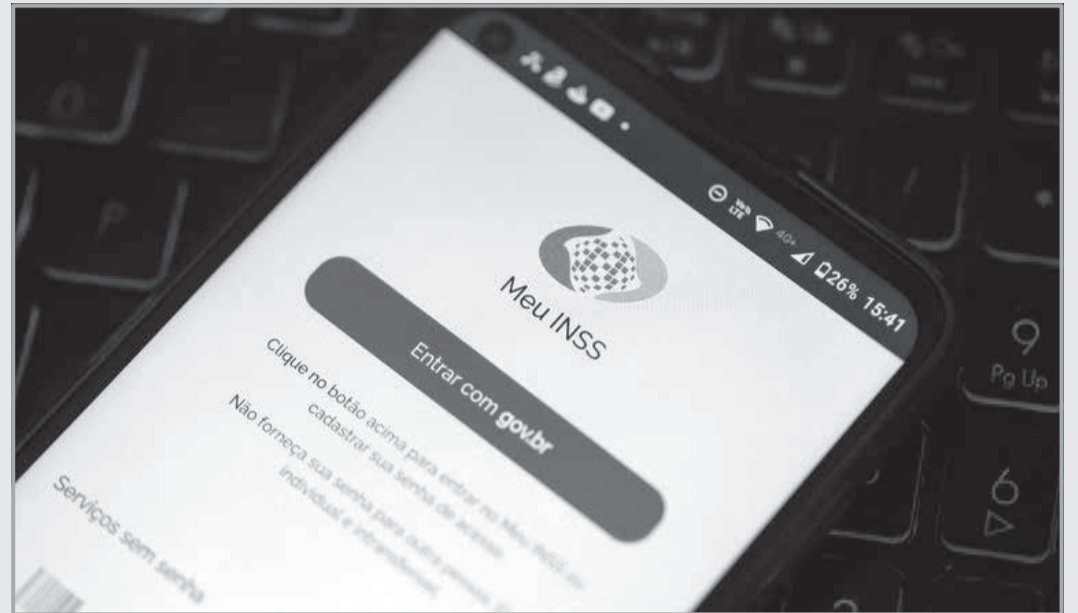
26% 15:41

Meu INSS

Entrar com gov.br

Clique no botão acima para entrar no Meu INSS ou cadastrar sua senha de acesso.

Não forneça sua senha para outra pessoa. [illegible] individual e intransferível.

Serviços sem senha

9
Pg Up

6